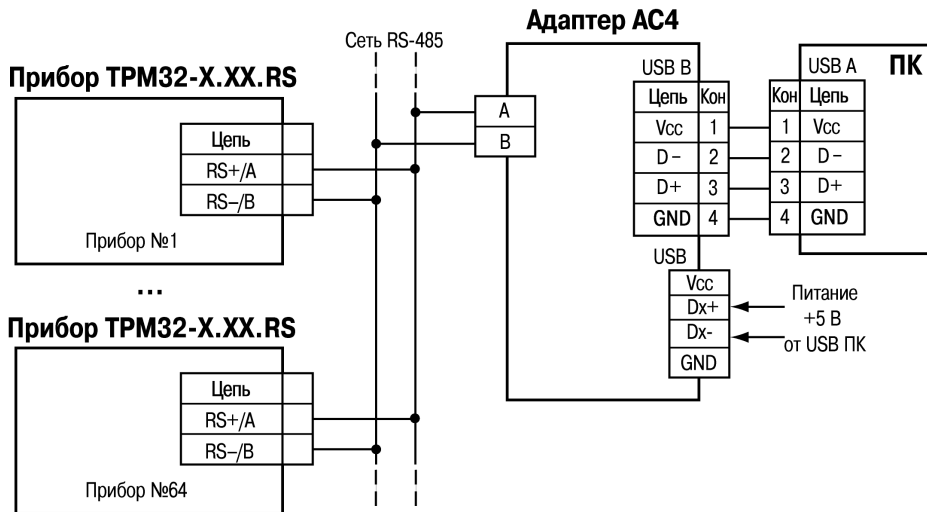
Адаптер АС4

Сеть RS-485

Прибор ТРМ32-X.XX.RS

| Цепь |
|---|
| RS+/A |
| RS–/B |

Прибор №1

...

Прибор ТРМ32-X.XX.RS

| Цепь |
|---|
| RS+/A |
| RS–/B |

Прибор №64

A
B

USB B

| Цепь | Кон |
|---|---|
| Vcc | 1 |
| D– | 2 |
| D+ | 3 |
| GND | 4 |

USB A
ПК

| Кон | Цепь |
|---|---|
| 1 | Vcc |
| 2 | D– |
| 3 | D+ |
| 4 | GND |

USB

| Vcc |
|---|
| Dx+ |
| Dx- |
| GND |

Питание +5 В от USB ПК